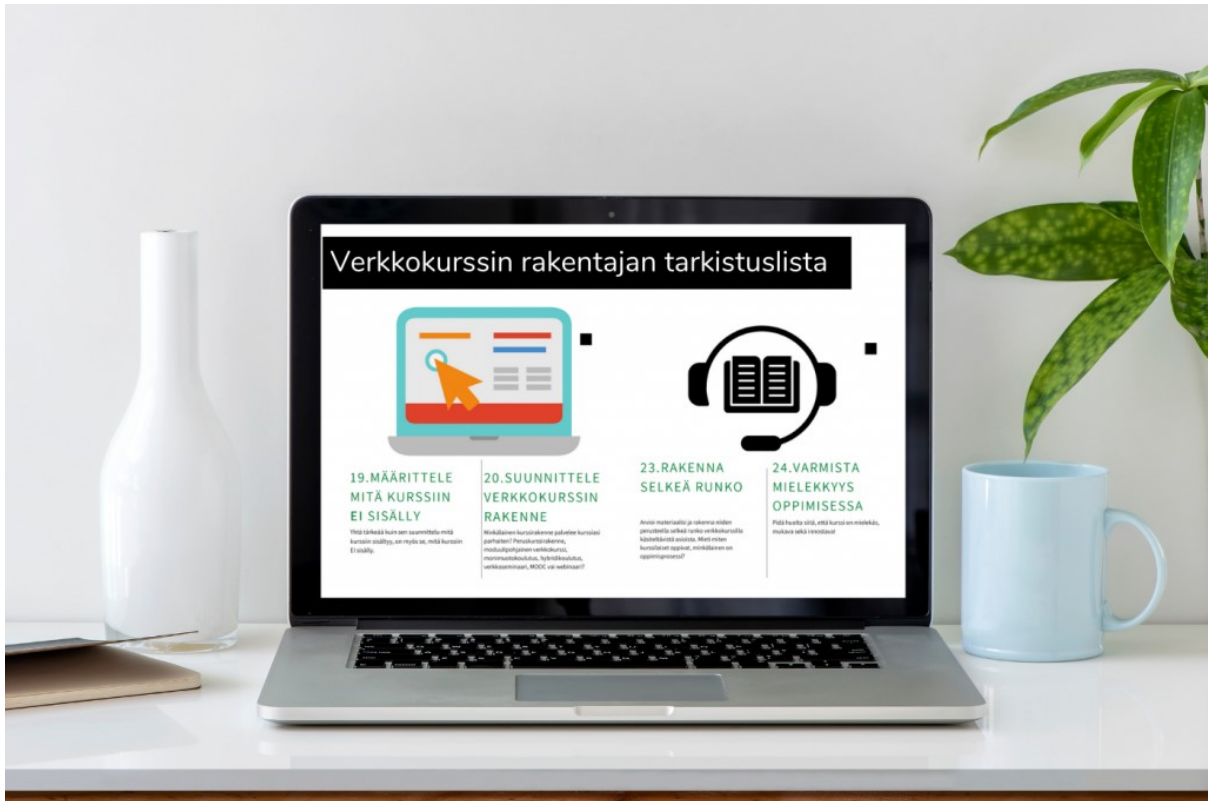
Verkkokurssin rakentajan tarkistuslista

19.MÄÄRITTELE MITÄ KURSSIIN EI SISÄLLY

Yhtä tärkeää kuin sen suunnittelu mitä kurssiin sisältyy, on myös se, mitä kurssiin EI sisälly.

20.SUUNNITTELE VERKKOKURSSIN RAKENNE

Minkälainen kurssirakenne palvelee kurssiasi parhaiten? Peruskurssirakenne, moduulipohjainen verkkokurssi, monimuotokoulutus, hybridikoulutus, verkkoseminaari, MOOC vai webinaari?

23.RAKENNA SELKEÄ RUNKO

Arvioi materiaalisi ja rakenna niiden perusteella selkeä runko verkkokurssille käsiteltävistä asioista. Mieti miten kurssilaiset oppivat, minkälainen on oppimisprosessi?

24.VARMISTA MIELEKKYYS OPPIMISESSA

Pidä huolta siitä, että kurssi on mielekäs, mukava sekä innostava!